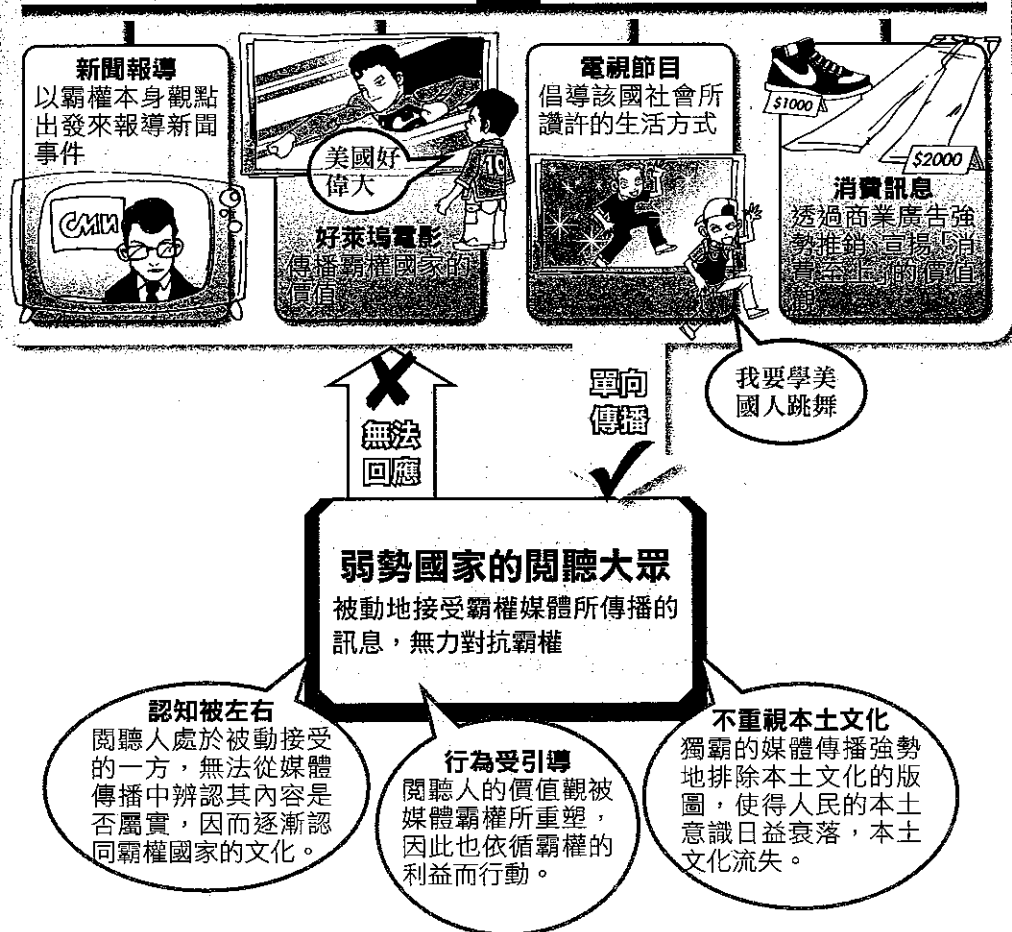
新聞報導
以霸權本身觀點出發來報導新聞事件

CMN

美國好偉大

10

好萊塢電影
傳播霸權國家的價值

電視節目
倡導該國社會所讚許的生活方式

$1000

$2000

消費訊息
透過商業廣告強勢推銷，宣揚「消費至上」的價值觀

我要學美國人跳舞

單向傳播

無法回應

弱勢國家的閱聽大眾
被動地接受霸權媒體所傳播的訊息，無力對抗霸權

認知被左右
閱聽人處於被動接受的一方，無法從媒體傳播中辨認其內容是否屬實，因而逐漸認同霸權國家的文化。

行為受引導
閱聽人的價值觀被媒體霸權所重塑，因此也依循霸權的利益而行動。

不重視本土文化
獨霸的媒體傳播強勢地排除本土文化的版圖，使得人民的本土意識日益衰落，本土文化流失。